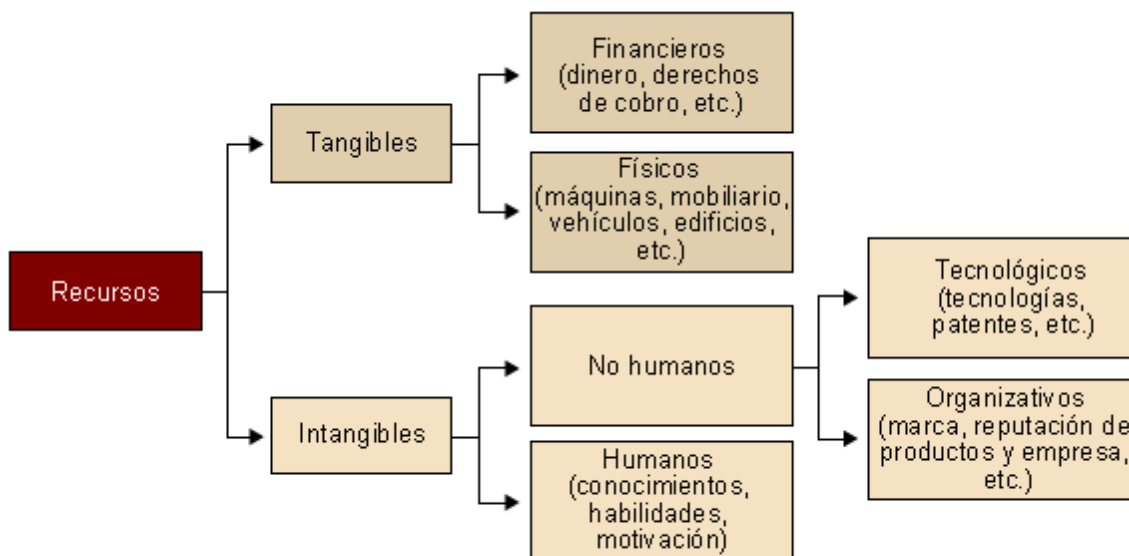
Recursos

Tangibles

Financieros (dinero, derechos de cobro, etc.)

Físicos (máquinas, mobiliario, vehículos, edificios, etc.)

Intangibles

No humanos

Tecnológicos (tecnologías, patentes, etc.)

Organizativos (marca, reputación de productos y empresa, etc.)

Humanos (conocimientos, habilidades, motivación)